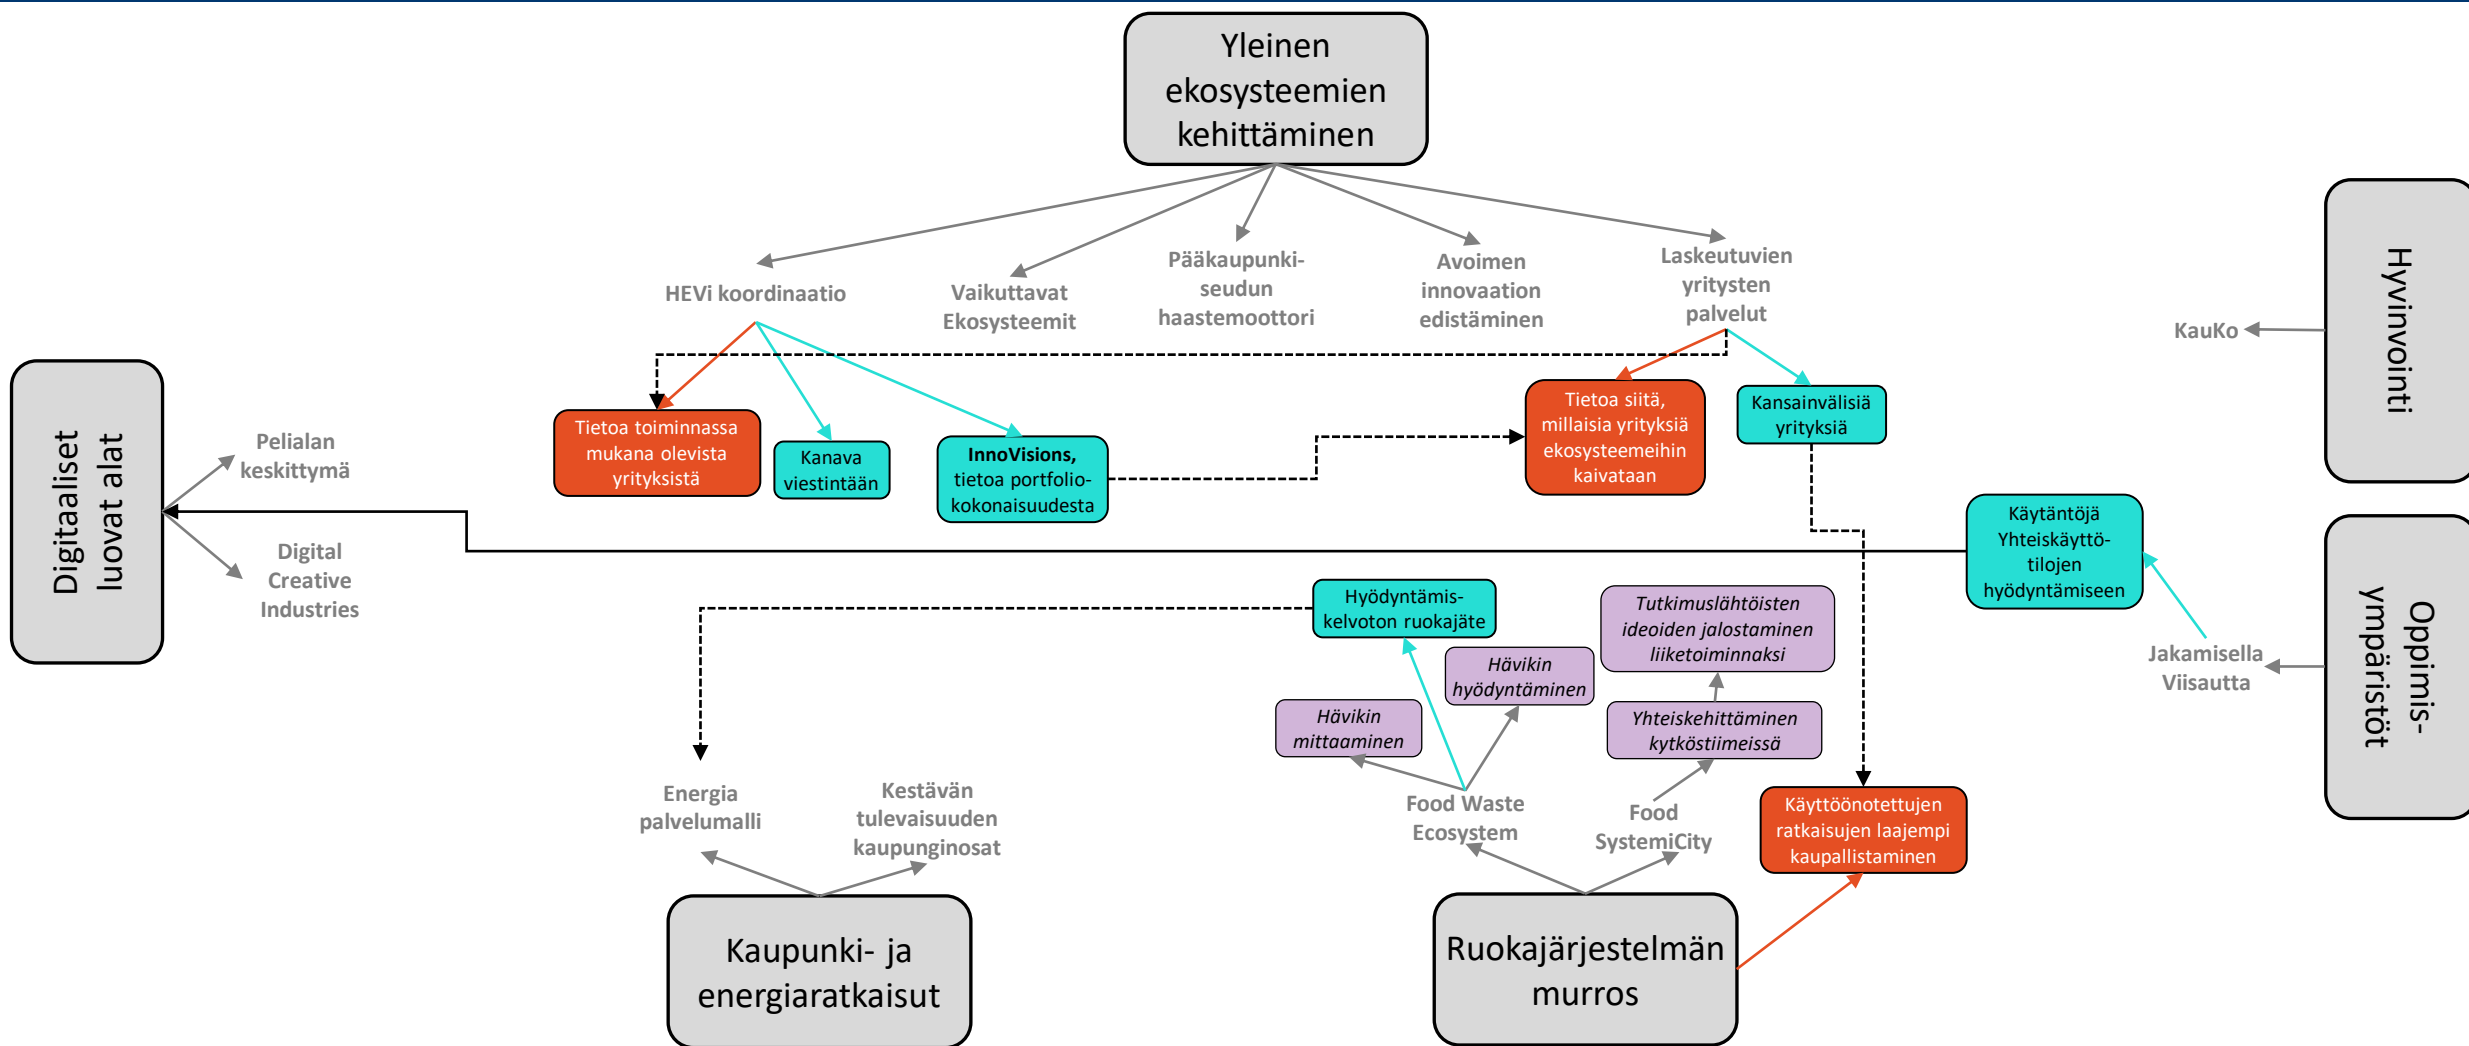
Yleinen ekosysteemien kehittäminen

HEVi koordinaatio

Vaikuttavat Ekosysteemit

Pääkaupunkiseudun haastemoottori

Avoimen innovaation edistäminen

Laskeutuvien yritysten palvelut

Tietoa toiminnassa mukana olevista yrityksistä

Kanava viestintään

InnoVisions, tietoa portfoliokokonaisuudesta

Tietoa siitä, millaisia yrityksiä ekosysteemeihin kaivataan

Kansainvälisiä yrityksiä

Hyvinvointi

KauKo

Digitaaliset luovat alat

Pelialan keskittymä

Digital Creative Industries

Käytäntöjä Yhteiskäyttötilojen hyödyntämiseen

Oppimisympäristöt

Jakamisella Viisautta

Hyödyntämiskelvoton ruokajäte

Tutkimuslähtöisten ideoiden jalostaminen liiketoiminnaksi

Hävikin hyödyntäminen

Hävikin mittaaminen

Yhteiskehittäminen kytköstiimeissä

Food Waste Ecosystem

Food SystemiCity

Käyttöönotettujen ratkaisujen laajempi kaupallistaminen

Energia palvelumalli

Kestävän tulevaisuuden kaupunginosat

Kaupunki- ja energiaratkaisut

Ruokajärjestelmän murros